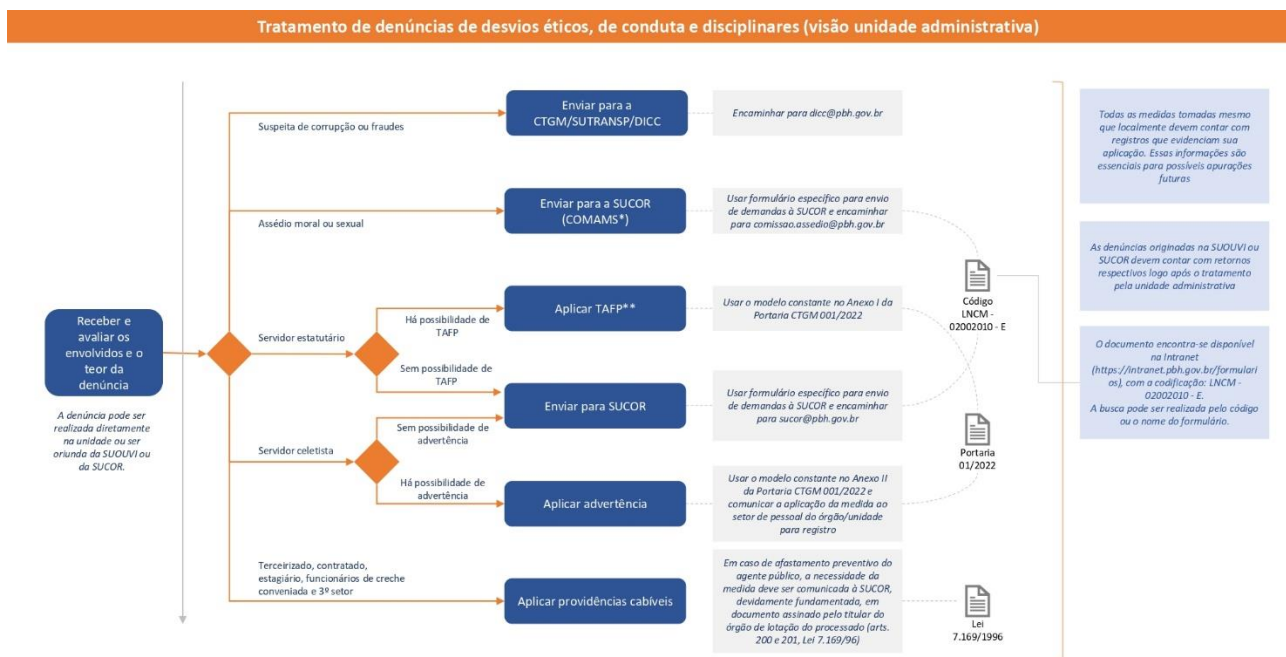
Tratamento de denúncias de desvios éticos, de conduta e disciplinares (visão unidade administrativa)

Receber e avaliar os envolvidos e o teor da denúncia

A denúncia pode ser realizada diretamente na unidade ou ser oriunda da SUOUVI ou da SUCOR.

Suspeita de corrupção ou fraudes

Enviar para a CTGM/SUTRANSP/DICC

Encaminhar para dicc@pbh.gov.br

Assédio moral ou sexual

Enviar para a SUCOR (COMAMS*)

Usar formulário específico para envio de demandas à SUCOR e encaminhar para comissao.assedio@pbh.gov.br

Servidor estatutário

Há possibilidade de TAFP

Aplicar TAFP**

Usar o modelo constante no Anexo I da Portaria CTGM 001/2022

Sem possibilidade de TAFP

Enviar para SUCOR

Usar formulário específico para envio de demandas à SUCOR e encaminhar para sucor@pbh.gov.br

Servidor celetista

Sem possibilidade de advertência

Há possibilidade de advertência

Aplicar advertência

Usar o modelo constante no Anexo II da Portaria CTGM 001/2022 e comunicar a aplicação da medida ao setor de pessoal do órgão/unidade para registro

Terceirizado, contratado, estagiário, funcionários de creche conveniada e 3º setor

Aplicar providências cabíveis

Em caso de afastamento preventivo do agente público, a necessidade da medida deve ser comunicada à SUCOR, devidamente fundamentada, em documento assinado pelo titular do órgão de lotação do processado (arts. 200 e 201, Lei 7.169/96)

Código LNCM - 02002010 - E

Portaria 01/2022

Lei 7.169/1996

Todas as medidas tomadas mesmo que localmente devem contar com registros que evidenciam sua aplicação. Essas informações são essenciais para possíveis apurações futuras

As denúncias originadas na SUOUVI ou SUCOR devem contar com retornos respectivos logo após o tratamento pela unidade administrativa

O documento encontra-se disponível na Intranet (https://intranet.pbh.gov.br/formularios), com a codificação: LNCM - 02002010 - E.
A busca pode ser realizada pelo código ou o nome do formulário.